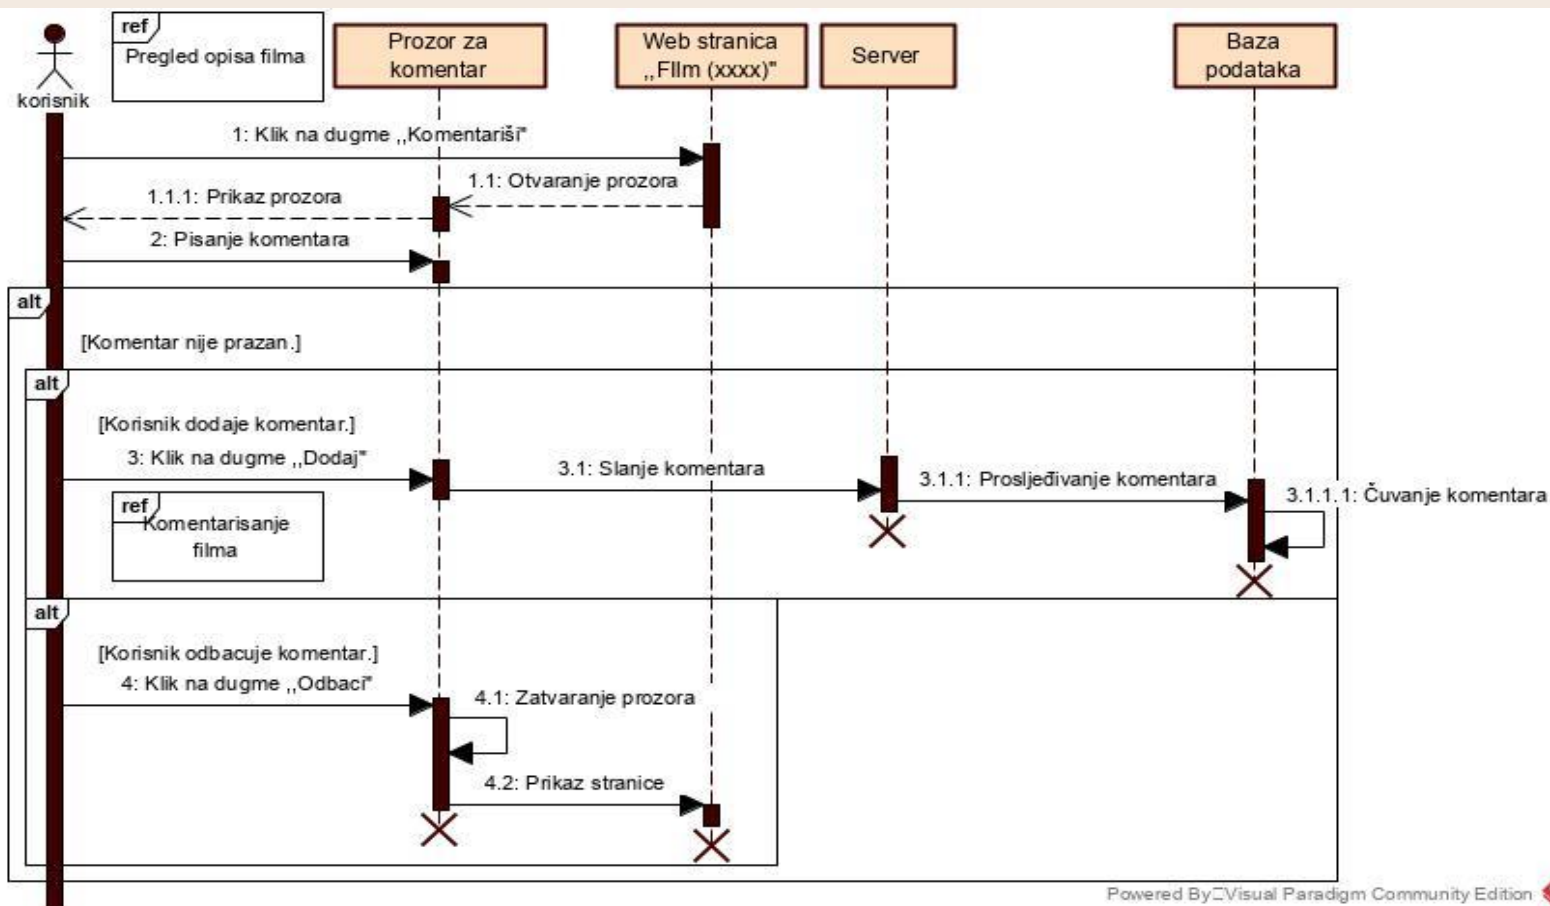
korisnik

ref
Pregled opisa filma

Prozor za komentar

Web stranica ,,FIlm (xxxx)"

Server

Baza podataka

1: Klik na dugme ,,Komentariši"

1.1: Otvaranje prozora

1.1.1: Prikaz prozora

2: Pisanje komentara

alt

[Komentar nije prazan.]

alt

[Korisnik dodaje komentar.]

3: Klik na dugme ,,Dodaj"

3.1: Slanje komentara

3.1.1: Prosljeđivanje komentara

3.1.1.1: Čuvanje komentara

ref
Komentarisanje filma

alt

[Korisnik odbacuje komentar.]

4: Klik na dugme ,,Odbaci"

4.1: Zatvaranje prozora

4.2: Prikaz stranice

Powered By Visual Paradigm Community Edition